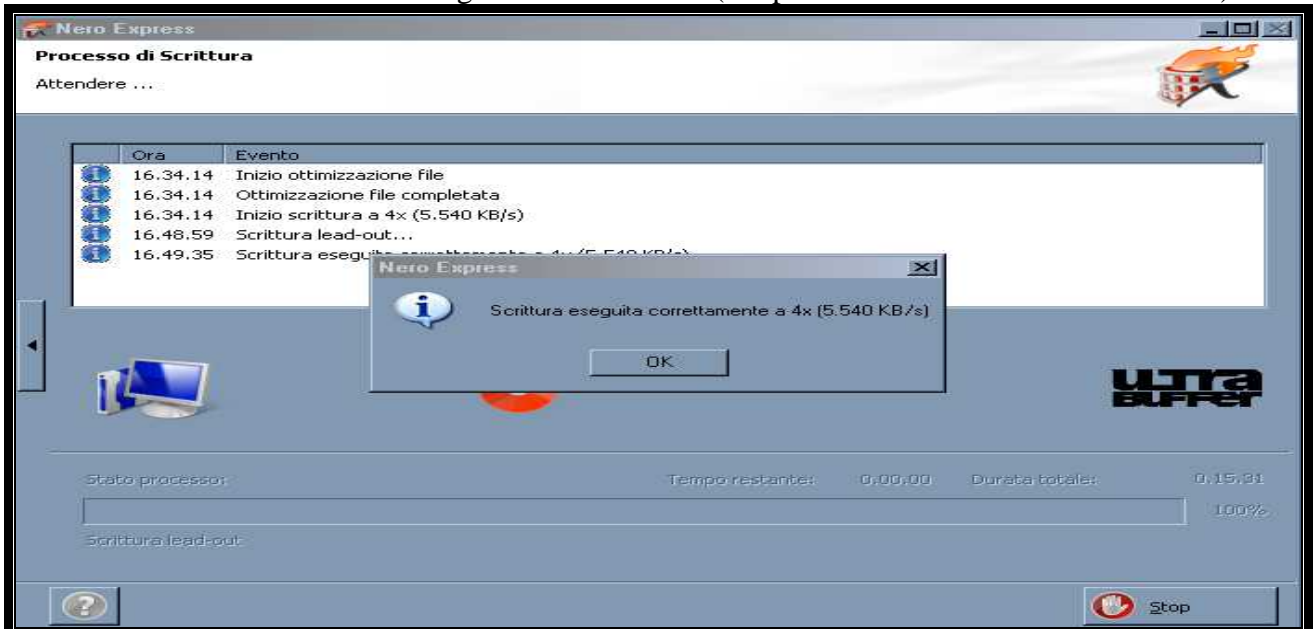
Nero Express

Processo di Scrittura

Attendere ...

| Ora | Evento |
|---|---|
| 16.34.14 | Inizio ottimizzazione file |
| 16.34.14 | Ottimizzazione file completata |
| 16.34.14 | Inizio scrittura a 4x (5.540 KB/s) |
| 16.48.59 | Scrittura lead-out... |
| 16.49.35 | Scrittura esegu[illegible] |

Nero Express

Scrittura eseguita correttamente a 4x (5.540 KB/s)

OK

ULTRA BUFFER

Stato processo:

Tempo restante: 0.00.00

Durata totale: 0.15.31

100%

Scrittura lead-out

Stop